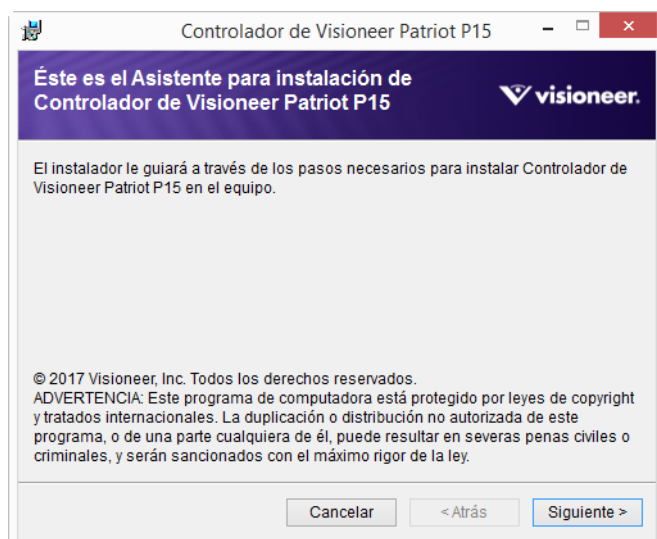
Controlador de Visioneer Patriot P15

Éste es el Asistente para instalación de Controlador de Visioneer Patriot P15

visioneer.

El instalador le guiará a través de los pasos necesarios para instalar Controlador de Visioneer Patriot P15 en el equipo.

© 2017 Visioneer, Inc. Todos los derechos reservados.
ADVERTENCIA: Este programa de computadora está protegido por leyes de copyright y tratados internacionales. La duplicación o distribución no autorizada de este programa, o de una parte cualquiera de él, puede resultar en severas penas civiles o criminales, y serán sancionados con el máximo rigor de la ley.

Cancelar | < Atrás | Siguiente >